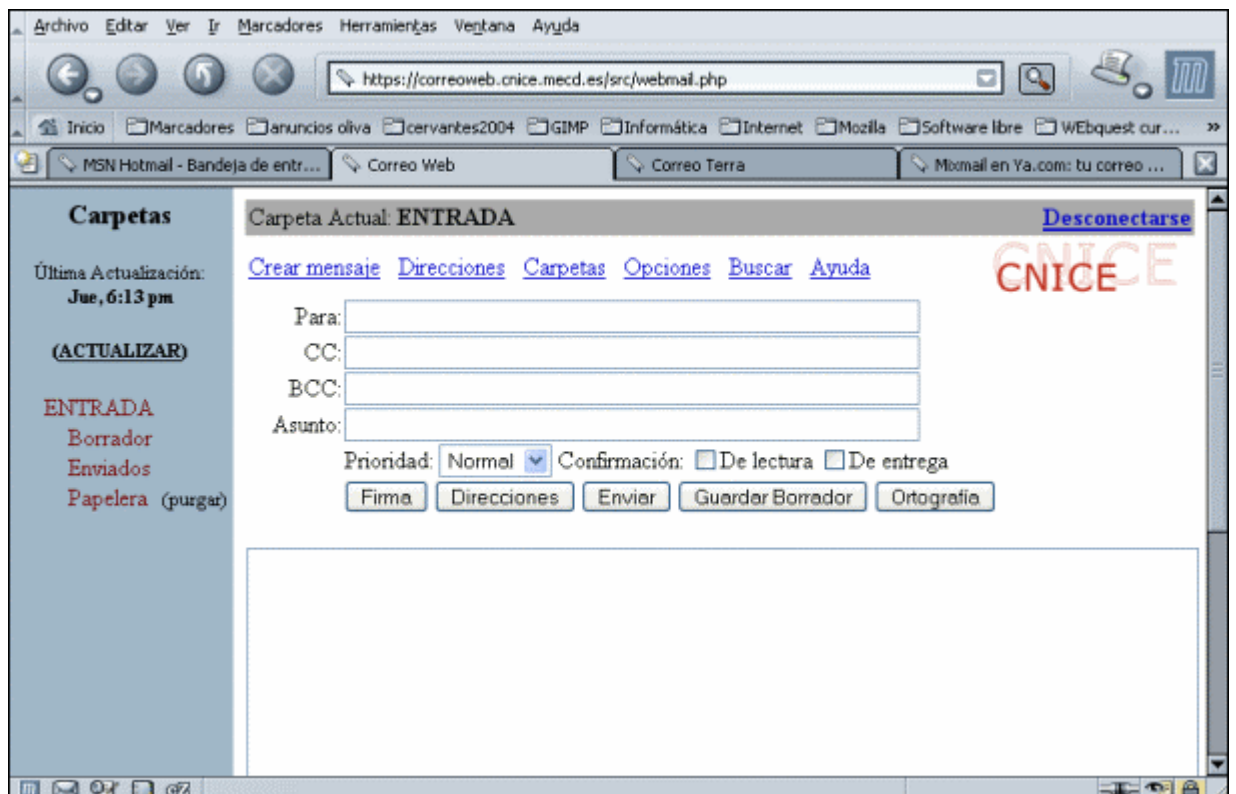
Archivo Editar Ver Ir Marcadores Herramientas Ventana Ayuda

https://correoweb.cnice.mecd.es/src/webmail.php

Inicio Marcadores anuncios oliva cervantes2004 GIMP Informática Internet Mozilla Software libre WEbquest cur... »

MSN Hotmail - Bandeja de entr... Correo Web Correo Terra Mixmail en Ya.com: tu correo ...

Carpetas

Última Actualización: Jue, 6:13 pm

(ACTUALIZAR)

ENTRADA
Borrador
Enviados
Papelera (purgar)

Carpeta Actual: ENTRADA

Desconectarse

Crear mensaje Direcciones Carpetas Opciones Buscar Ayuda

CNICE

Para:
CC:
BCC:
Asunto:

Prioridad: Normal Confirmación: De lectura De entrega

Firma Direcciones Enviar Guardar Borrador Ortografía